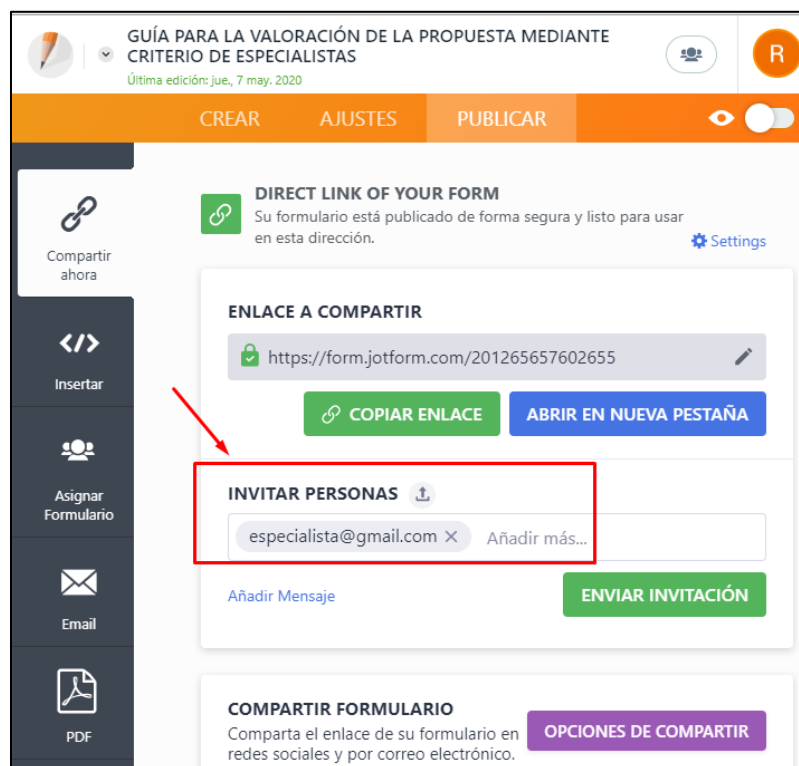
GUÍA PARA LA VALORACIÓN DE LA PROPUESTA MEDIANTE CRITERIO DE ESPECIALISTAS
Última edición: jue., 7 may. 2020

R

CREAR AJUSTES PUBLICAR

Compartir ahora

Insertar

Asignar Formulario

Email

PDF

DIRECT LINK OF YOUR FORM
Su formulario está publicado de forma segura y listo para usar en esta dirección.

Settings

ENLACE A COMPARTIR

https://form.jotform.com/201265657602655

COPIAR ENLACE

ABRIR EN NUEVA PESTAÑA

INVITAR PERSONAS

especialista@gmail.com ×

Añadir más...

Añadir Mensaje

ENVIAR INVITACIÓN

COMPARTIR FORMULARIO
Comparta el enlace de su formulario en redes sociales y por correo electrónico.

OPCIONES DE COMPARTIR